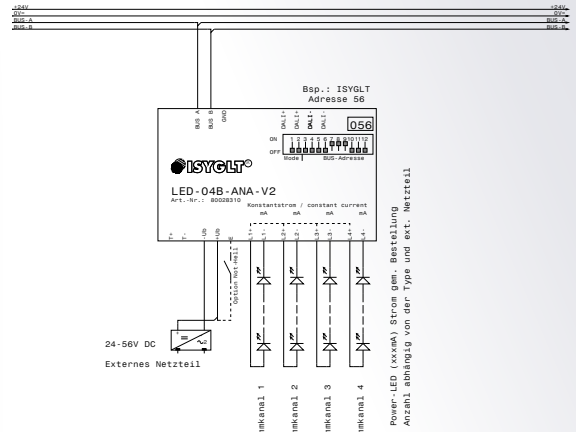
+24V
0V=
BUS-A
BUS-B

+24V
0V=
BUS-A
BUS-B

Bsp.: ISYGLT
Adresse 56

BUS A
BUS B
GND

DALI+
DALI-
DALI+
DALI-

056

ON
OFF
1 2 3 4 5 6 7 8 9 10 11 12
Mode
BUS-Adresse

ISYGLT®

LED-04B-ANA-V2
Art.-Nr.: 80028310

Konstantstrom / constant current
mA mA mA mA

T+
T-
-Ub
+Ub
E
L1+
L1-
L2+
L2-
L3+
L3-
L4+
L4-

Option Hell-Hell

24-56V DC

Externes Netzteil

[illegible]mkanal 1
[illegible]mkanal 2
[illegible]mkanal 3
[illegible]mkanal 4

Power-LED (xxxmA) Strom gem. Bestellung
Anzahl abhängig von der Type und ext. Netzteil